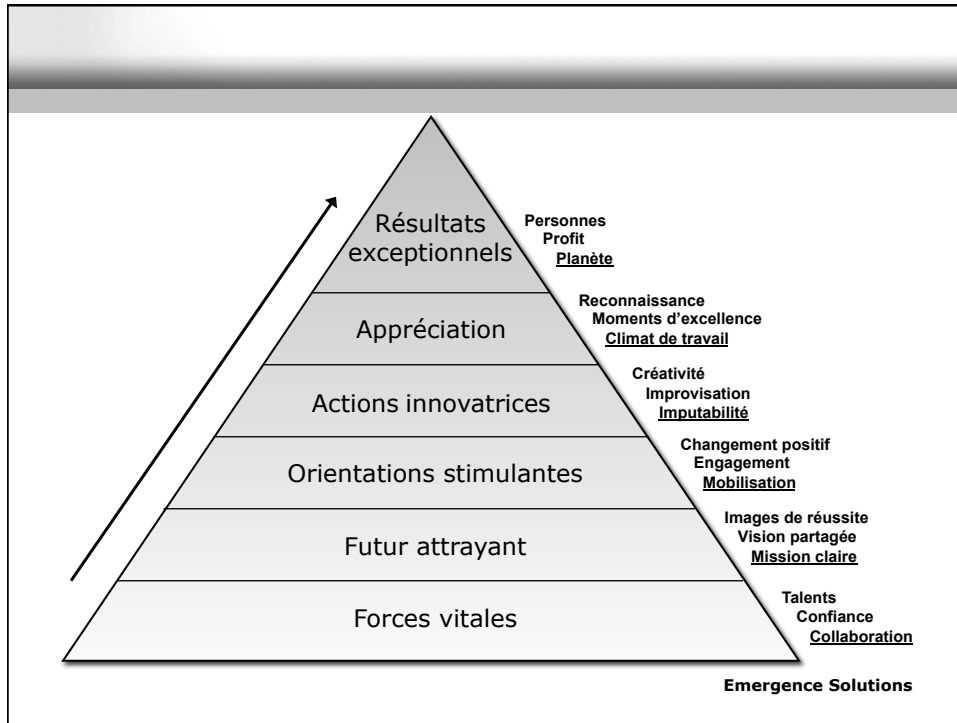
Résultats exceptionnels

Personnes
Profit
Planète

Appréciation

Reconnaissance
Moments d'excellence
Climat de travail

Actions innovatrices

Créativité
Improvisation
Imputabilité

Orientations stimulantes

Changement positif
Engagement
Mobilisation

Futur attrayant

Images de réussite
Vision partagée
Mission claire

Forces vitales

Talents
Confiance
Collaboration

Emergence Solutions